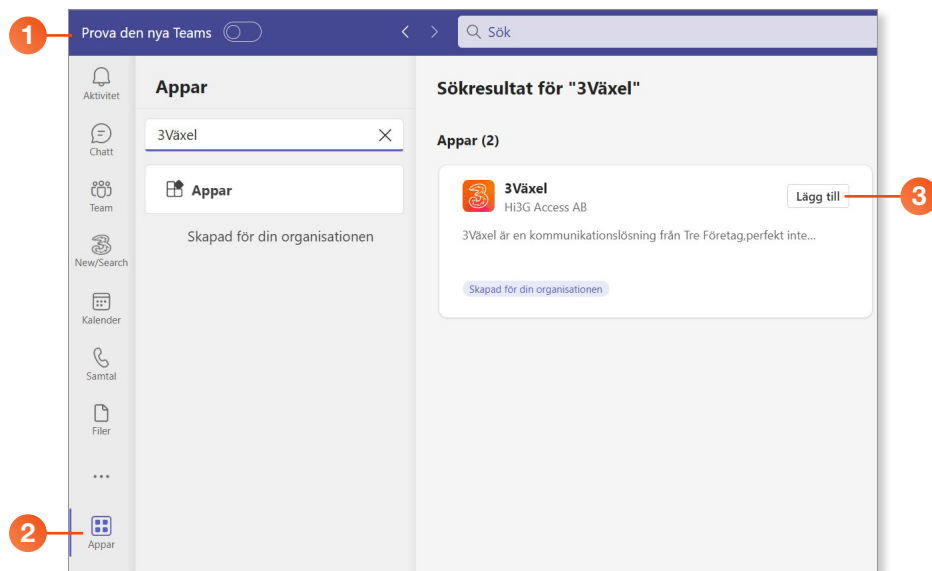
1

Prova den nya Teams

Sök

Aktivitet

Chatt

Team

New/Search

Kalender

Samtal

Filer

...

2

Appar

Appar

3Växel

Appar

Skapad för din organisationen

Sökresultat för "3Växel"

Appar (2)

3Växel
Hi3G Access AB

Lägg till

3

3Växel är en kommunikationslösning från Tre Företag,perfekt inte...

Skapad för din organisationen